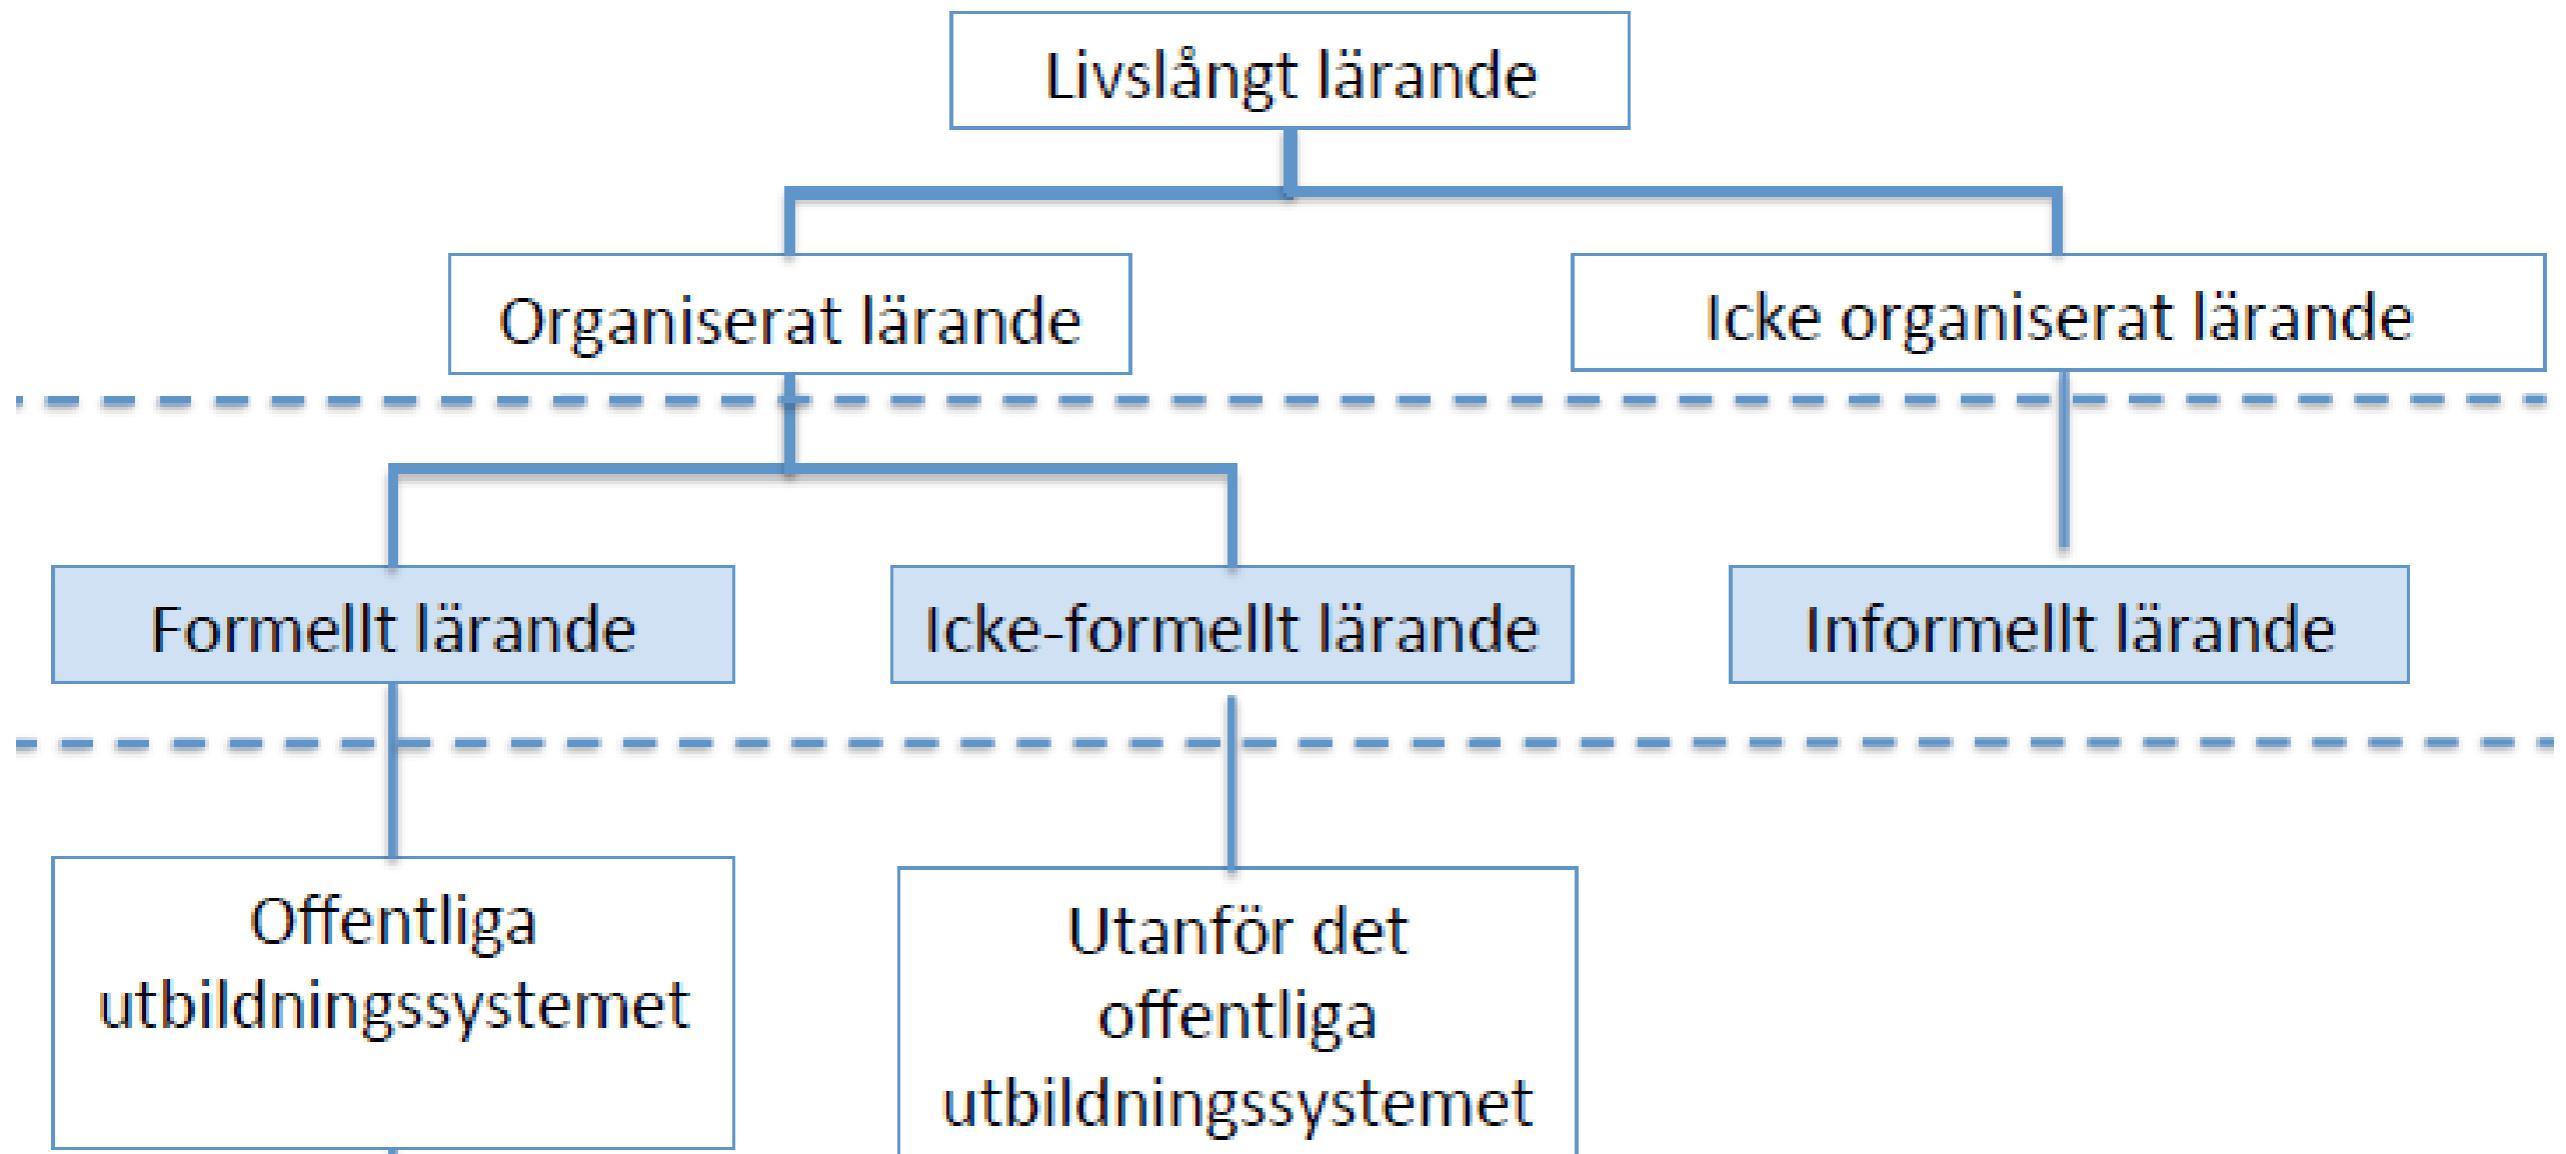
Livslångt lärande

Organiserat lärande

Icke organiserat lärande

Formellt lärande

Icke-formellt lärande

Informellt lärande

Offentliga utbildningssystemet

Utanför det offentliga utbildningssystemet